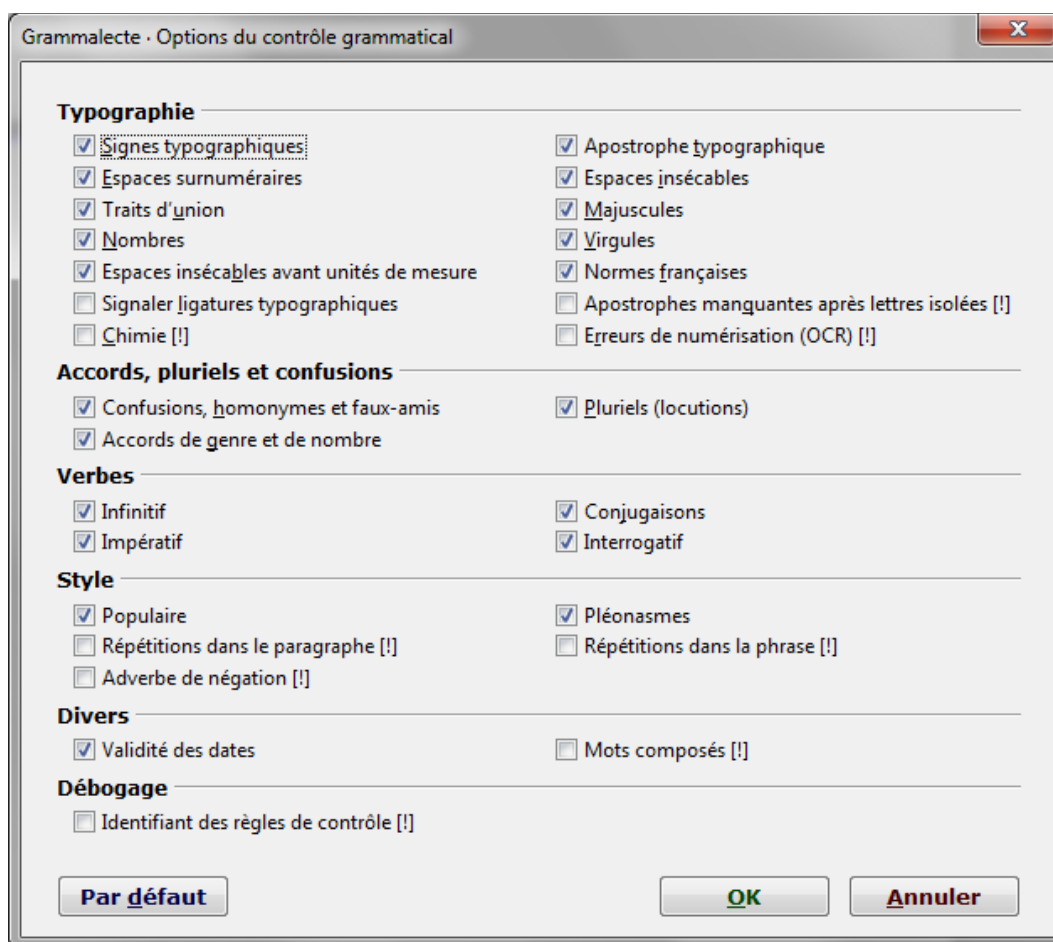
Grammalecte · Options du contrôle grammatical

Typographie

Signes typographiques
Espaces surnuméraires
Traits d'union
Nombres
Espaces insécables avant unités de mesure
Signaler ligatures typographiques
Chimie [!]

Apostrophe typographique
Espaces insécables
Majuscules
Virgules
Normes françaises
Apostrophes manquantes après lettres isolées [!]
Erreurs de numérisation (OCR) [!]

Accords, pluriels et confusions

Confusions, homonymes et faux-amis
Accords de genre et de nombre

Pluriels (locutions)

Verbes

Infinitif
Impératif

Conjugaisons
Interrogatif

Style

Populaire
Répétitions dans le paragraphe [!]
Adverbe de négation [!]

Pléonasmes
Répétitions dans la phrase [!]

Divers

Validité des dates

Mots composés [!]

Débogage

Identifiant des règles de contrôle [!]

Par défaut

OK

Annuler